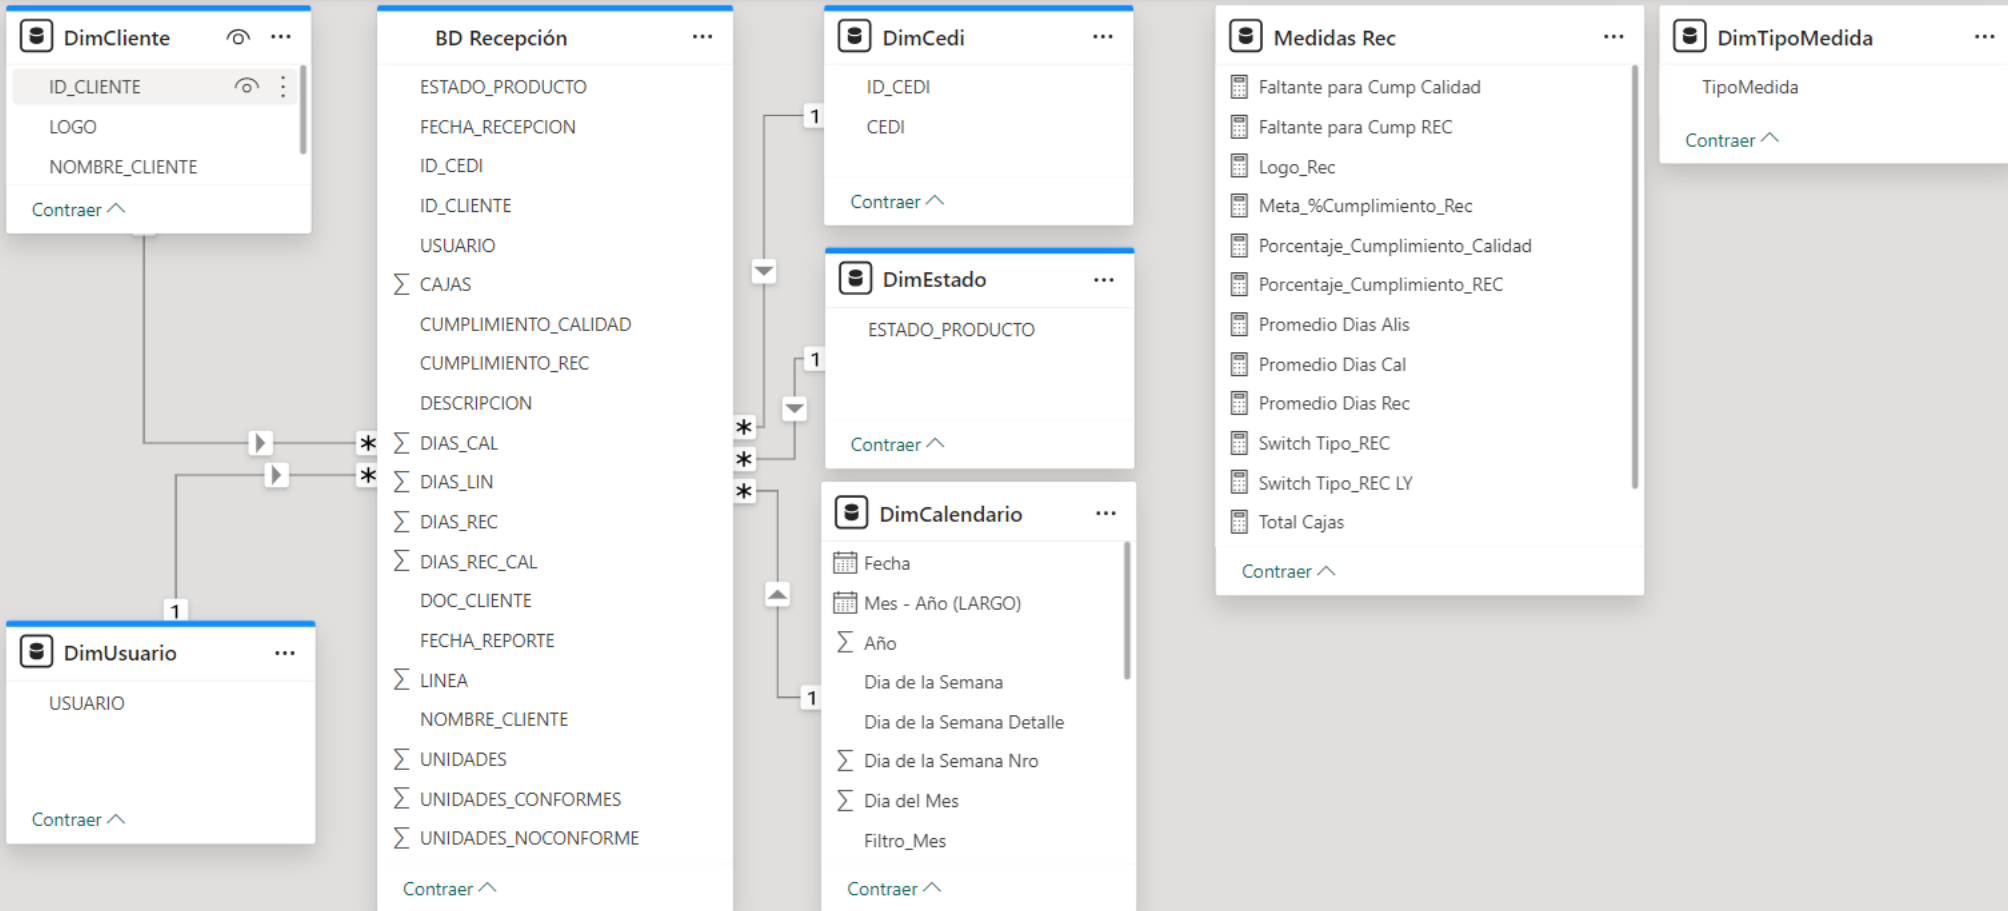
DimCliente ···
ID_CLIENTE
LOGO
NOMBRE_CLIENTE
Contraer

BD Recepción ···
ESTADO_PRODUCTO
FECHA_RECEPCION
ID_CEDI
ID_CLIENTE
USUARIO
∑ CAJAS
CUMPLIMIENTO_CALIDAD
CUMPLIMIENTO_REC
DESCRIPCION
∑ DIAS_CAL
∑ DIAS_LIN
∑ DIAS_REC
∑ DIAS_REC_CAL
DOC_CLIENTE
FECHA_REPORTE
∑ LINEA
NOMBRE_CLIENTE
∑ UNIDADES
∑ UNIDADES_CONFORMES
∑ UNIDADES_NOCONFORME
Contraer

DimCedi ···
ID_CEDI
CEDI
Contraer

DimEstado ···
ESTADO_PRODUCTO
Contraer

DimCalendario ···
Fecha
Mes - Año (LARGO)
∑ Año
Dia de la Semana
Dia de la Semana Detalle
∑ Dia de la Semana Nro
∑ Dia del Mes
Filtro_Mes
Contraer

Medidas Rec ···
Faltante para Cump Calidad
Faltante para Cump REC
Logo_Rec
Meta_%Cumplimiento_Rec
Porcentaje_Cumplimiento_Calidad
Porcentaje_Cumplimiento_REC
Promedio Dias Alis
Promedio Dias Cal
Promedio Dias Rec
Switch Tipo_REC
Switch Tipo_REC LY
Total Cajas
Contraer

DimTipoMedida ···
TipoMedida
Contraer

DimUsuario ···
USUARIO
Contraer

1
1
1
1
*
*
*
*
*